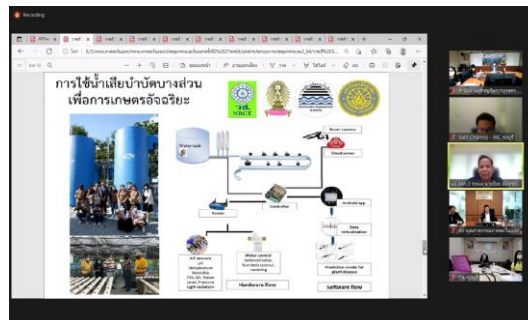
Recording

การใช้น้ำเสียบำบัดบางส่วนเพื่อการเกษตรอัจฉริยะ

วช.
NRCT

Water tank

Smart camera

Cloud server

Router

Controller

Android app

Data visualization

IoT sensors
pH
Temperature
Humidity
TDS, EC, Water
Level, Pressure
Light radiation

Water control
(solenoid valve,
Nutrients system,
watering

Hardware flow

Prediction model for plant disease

Software flow